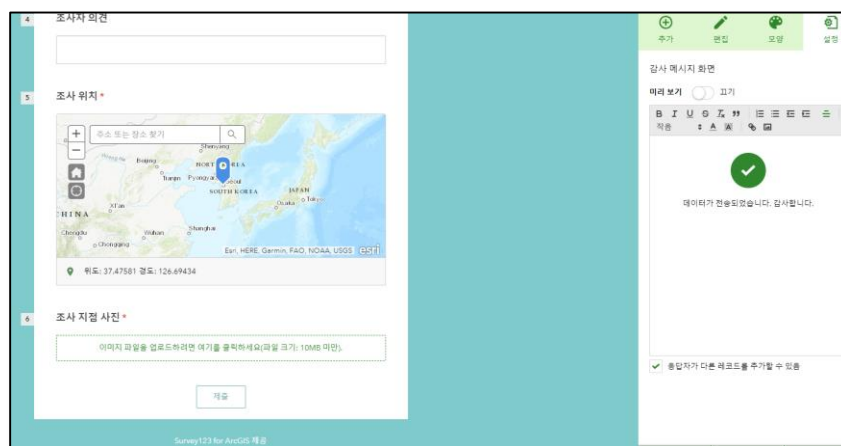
4 조사자 의견

5 조사 위치 *

주소 또는 장소 찾기

Shenyang
Beijing
NORTH KOREA
Tianjin
Pyongyang
Seoul
SOUTH KOREA
JAPAN
Xi'an
Osaka
Tokyo
CHINA
Shanghai
Chengdu
Wuhan
Chongqing
Esri, HERE, Garmin, FAO, NOAA, USGS esri

위도: 37.47581 경도: 126.69434

6 조사 지점 사진 *

이미지 파일을 업로드하려면 여기를 클릭하세요(파일 크기: 10MB 미만).

제출

Survey123 for ArcGIS 제품

추가 편집 모양 설정

감사 메시지 화면

미리 보기 끄기

B I U S $I_x$ " 작음 A

데이터가 전송되었습니다. 감사합니다.

응답자가 다른 레코드를 추가할 수 있음